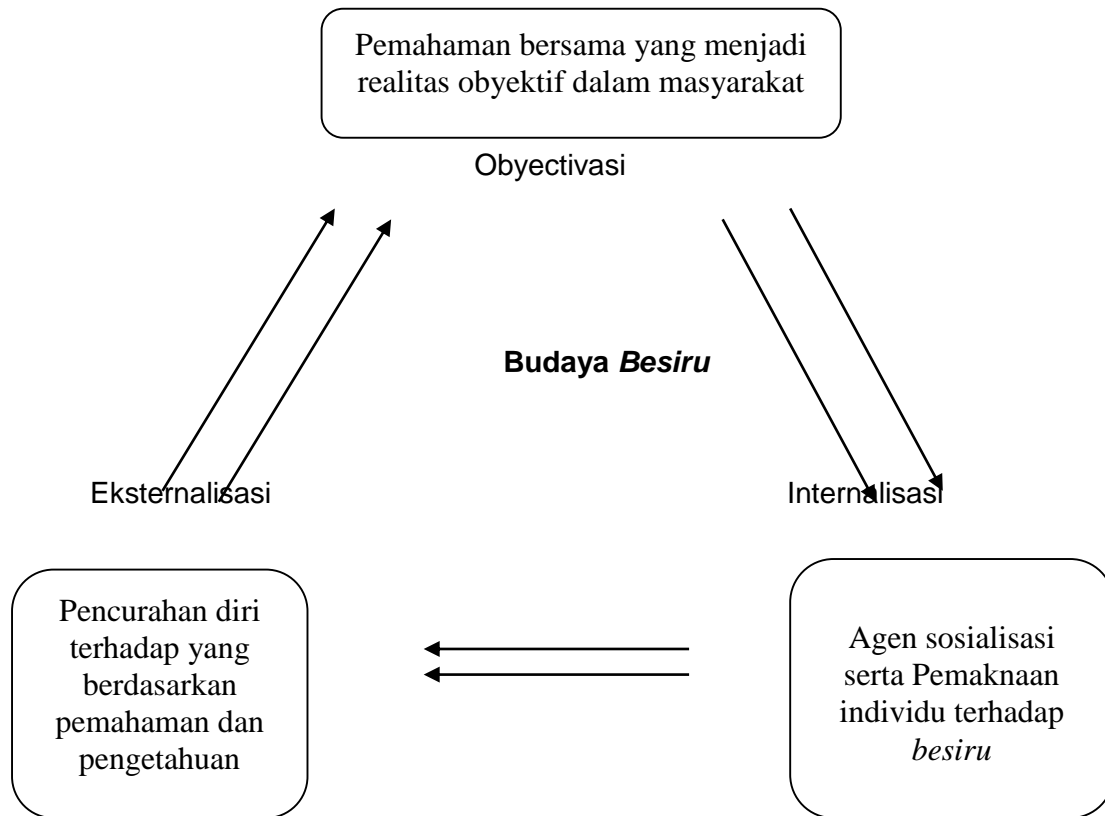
Pemahaman bersama yang menjadi realitas obyektif dalam masyarakat

Obyectivasi

Budaya *Besiru*

Eksternalisasi

Internalisasi

Pencurahan diri terhadap yang berdasarkan pemahaman dan pengetahuan

Agen sosialisasi serta Pemaknaan individu terhadap *besiru*